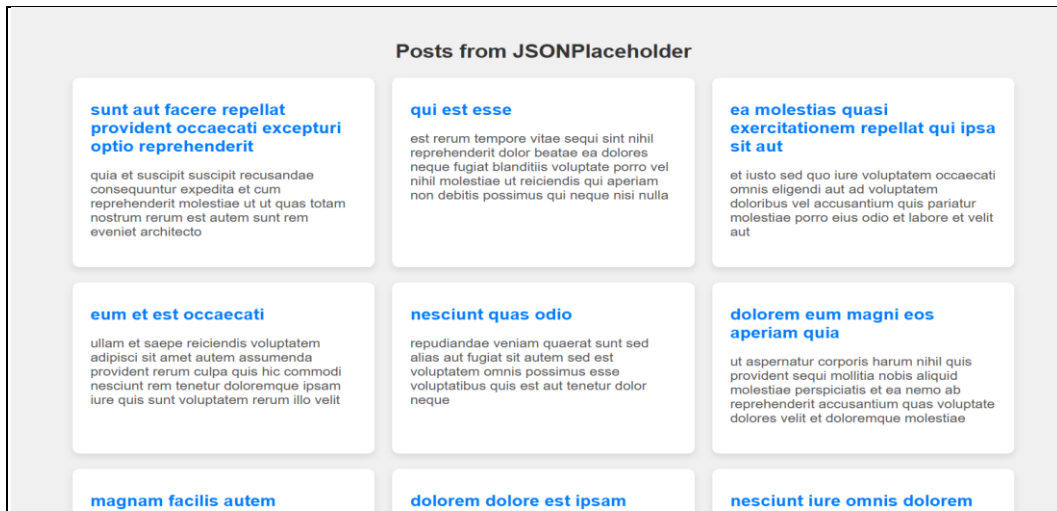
Posts from JSONPlaceholder

sunt aut facere repellat provident occaecati excepturi optio reprehenderit

quia et suscipit suscipit recusandae consequuntur expedita et cum reprehenderit molestiae ut ut quas totam nostrum rerum est autem sunt rem eveniet architecto

qui est esse

est rerum tempore vitae sequi sint nihil reprehenderit dolor beatae ea dolores neque fugiat blanditiis voluptate porro vel nihil molestiae ut reiciendis qui aperiam non debitis possimus qui neque nisi nulla

ea molestias quasi exercitationem repellat qui ipsa sit aut

et iusto sed quo iure voluptatem occaecati omnis eligendi aut ad voluptatem doloribus vel accusantium quis pariatur molestiae porro eius odio et labore et velit aut

eum et est occaecati

ullam et saepe reiciendis voluptatem adipisci sit amet autem assumenda provident rerum culpa quis hic commodi nesciunt rem tenetur doloremque ipsam iure quis sunt voluptatem rerum illo velit

nesciunt quas odio

repudiandae veniam quaerat sunt sed alias aut fugiat sit autem sed est voluptatem omnis possimus esse voluptatibus quis est aut tenetur dolor neque

dolorem eum magni eos aperiam quia

ut aspernatur corporis harum nihil quis provident sequi mollitia nobis aliquid molestiae perspiciatis et ea nemo ab reprehenderit accusantium quas voluptate dolores velit et doloremque molestiae

magnam facilis autem

dolorem dolore est ipsam

nesciunt iure omnis dolorem